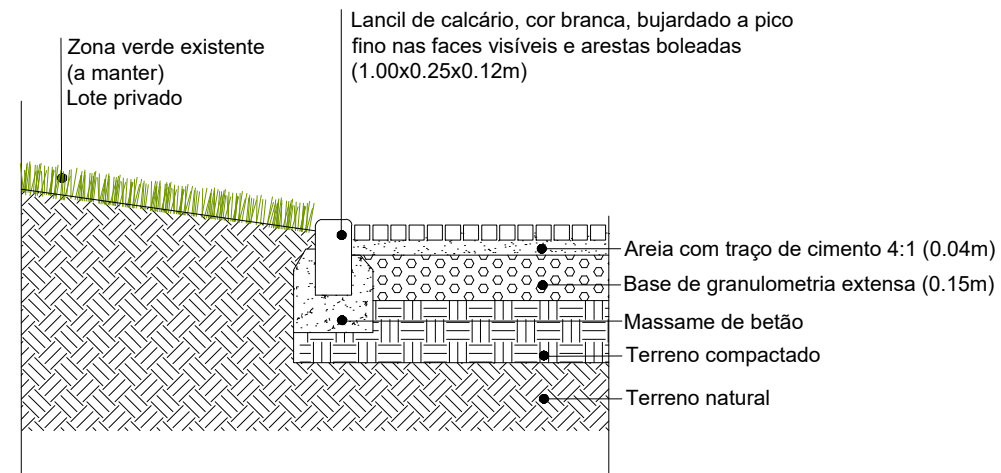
Zona verde existente
(a manter)
Lote privado

Lancil de calcário, cor branca, bujardado a pico fino nas faces visíveis e arestas boleadas (1.00x0.25x0.12m)

Areia com traço de cimento 4:1 (0.04m)
Base de granulometria extensa (0.15m)
Massame de betão
Terreno compactado
Terreno natural